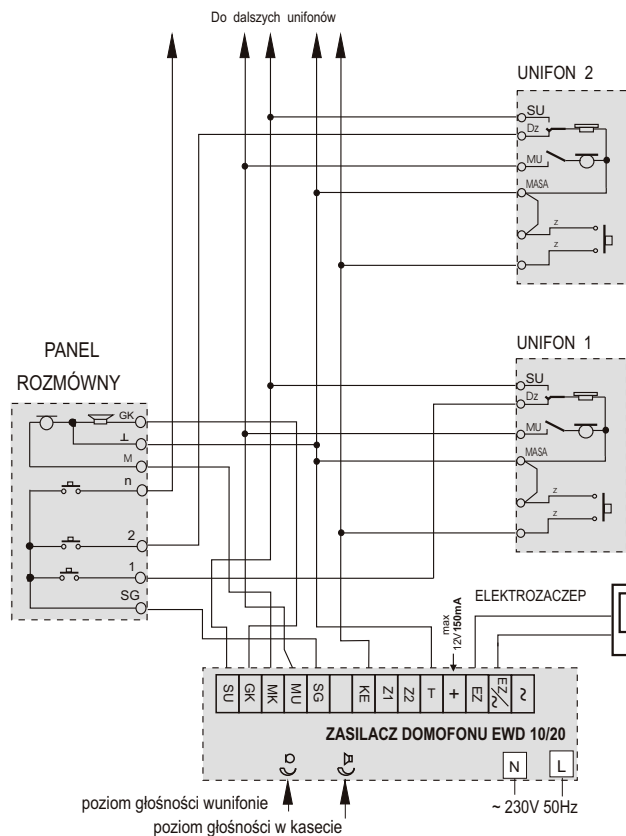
Do dalszych unifonów

UNIFON 2

SU
Dz
MU
MASA
z
z

UNIFON 1

SU
Dz
MU
MASA
z
z

PANEL ROZMÓWNY

GK
⊥
M
n
2
1
SG

ELEKTROZACZEP

max 12V/150mA

| SU | GK | MK | MU | SG | | KE | Z1 | Z2 | T | + | EZ | EZ/~ | ~ |
|---|---|---|---|---|---|---|---|---|---|---|---|---|---|

ZASILACZ DOMOFONU EWD 10/20

N L

poziom głośności wunifonie

poziom głośności w kasecie

~ 230V 50Hz